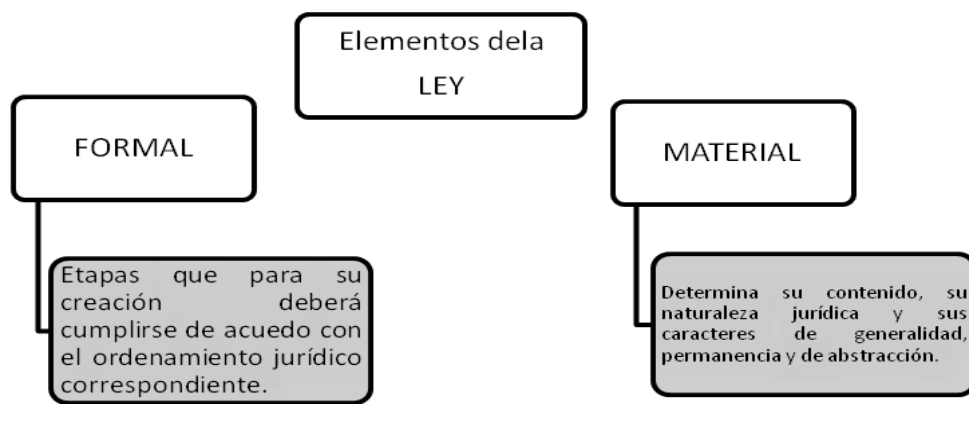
Elementos dela LEY

FORMAL

Etapas que para su creación deberá cumplirse de acuedo con el ordenamiento jurídico correspondiente.

MATERIAL

Determina su contenido, su naturaleza jurídica y sus caracteres de generalidad, permanencia y de abstracción.